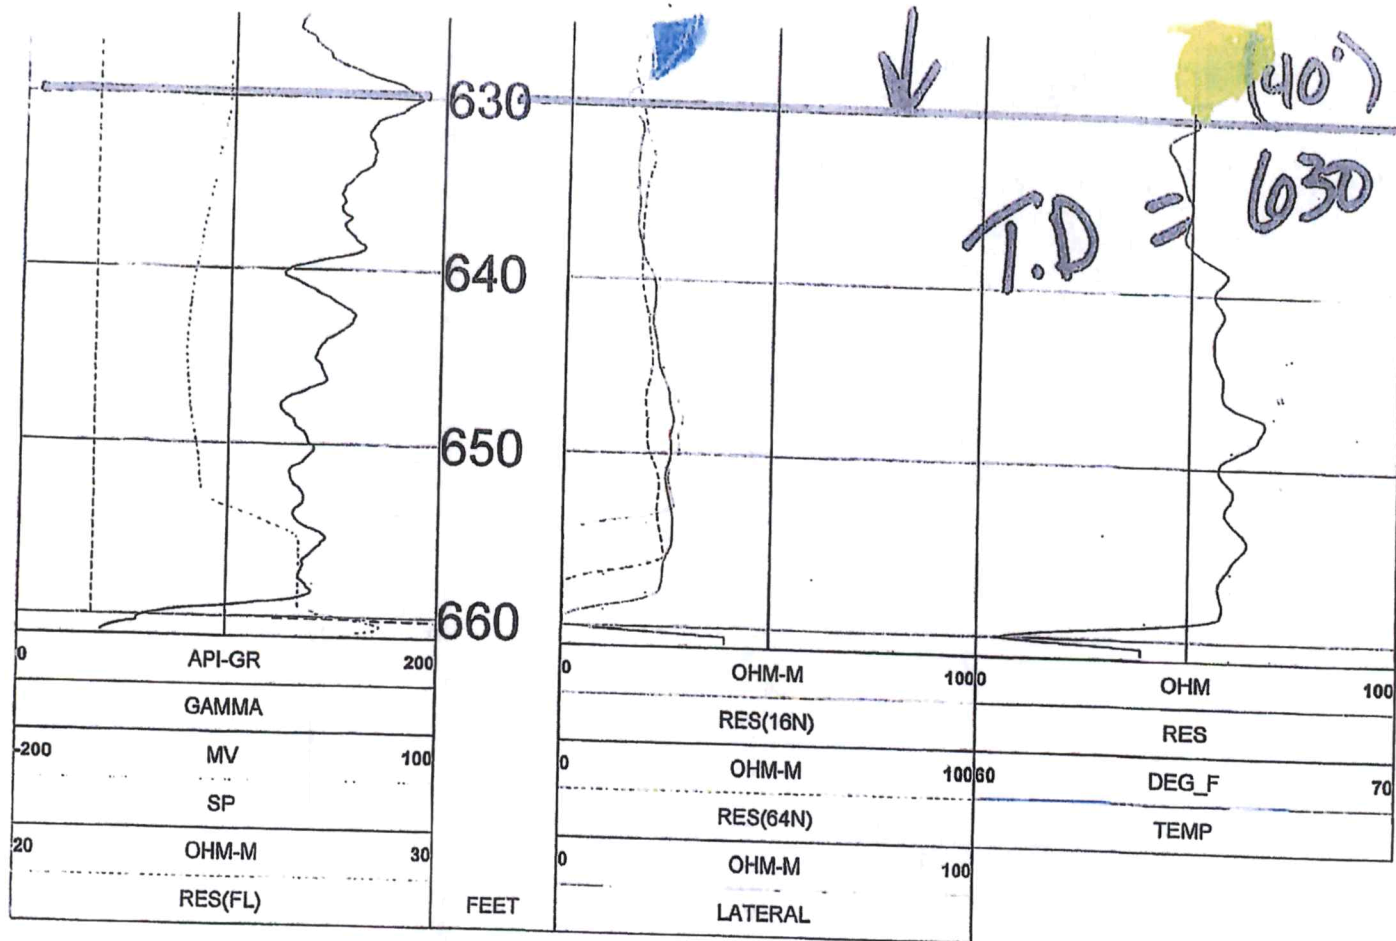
(40')
630
T.D = 630
640
650
660

| 0 | API-GR | 200 |
|---|---|---|
| | GAMMA | |
| -200 | MV | 100 |
| | SP | |
| 20 | OHM-M | 30 |
| | RES(FL) | |

FEET

| 0 | OHM-M | 100 |
|---|---|---|
| | RES(16N) | |
| 0 | OHM-M | 100 |
| | RES(64N) | |
| 0 | OHM-M | 100 |
| | LATERAL | |

| 0 | OHM | 100 |
|---|---|---|
| | RES | |
| 60 | DEG_F | 70 |
| | TEMP | |